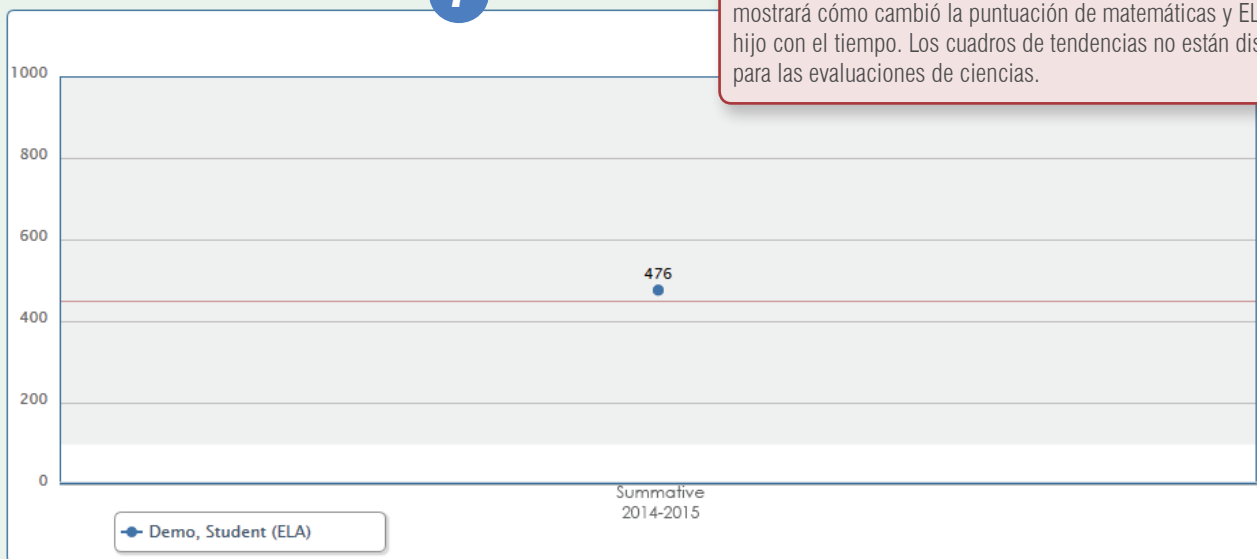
mostrará cómo cambió la puntuación de matemáticas y EL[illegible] hijo con el tiempo. Los cuadros de tendencias no están dis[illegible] para las evaluaciones de ciencias.

1000
800
600
400
200
0

476

Summative
2014-2015

Demo, Student (ELA)